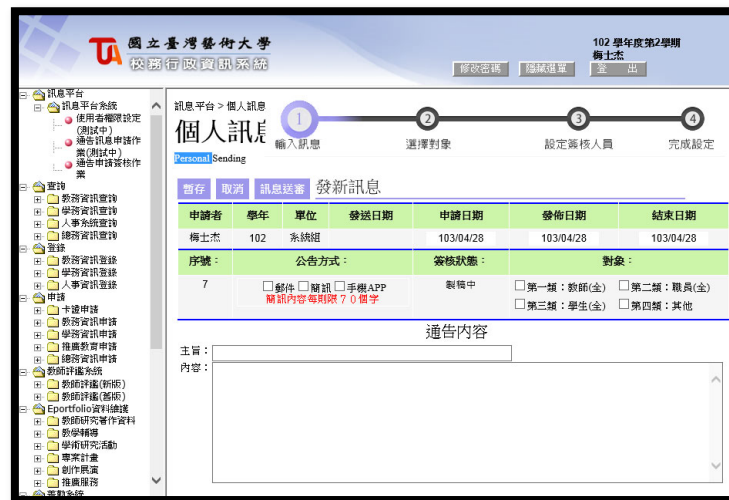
國立臺灣藝術大學
校務行政資訊系統

102 學年度第2學期
梅士杰

修改密碼 隱藏選單 登 出

訊息平台
訊息平台系統
使用者權限設定(測試中)
通告訊息申請作業(測試中)
通告申請簽核作業
查詢
教務資訊查詢
學務資訊查詢
人事系統查詢
總務資訊查詢
登錄
教務資訊登錄
學務資訊登錄
人事資訊登錄
申請
卡證申請
教務資訊申請
學務資訊申請
推廣教育申請
總務資訊申請
教師評鑑系統
教師評鑑(新版)
教師評鑑(舊版)
Eportfolio資料維護
教師研究著作資料
教學輔導
學術研究活動
專案計畫
創作展演
推廣服務
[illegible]

訊息平台 > 個人訊息

個人訊息
Personal Sending

1 輸入訊息
2 選擇對象
3 設定簽核人員
4 完成設定

暫存 取消 訊息送審 發新訊息

| 申請者 | 學年 | 單位 | 發送日期 | 申請日期 | 發佈日期 | 結束日期 |
|---|---|---|---|---|---|---|
| 梅士杰 | 102 | 系統組 | | 103/04/28 | 103/04/28 | 103/04/28 |

| 序號： | 公告方式： | 簽核狀態： | 對象： |
|---|---|---|---|
| 7 | 郵件 簡訊 手機APP 簡訊內容每則限７０個字 | 製稿中 | 第一類：教師(全) 第二類：職員(全) 第三類：學生(全) 第四類：其他 |

通告內容

主旨：
內容：